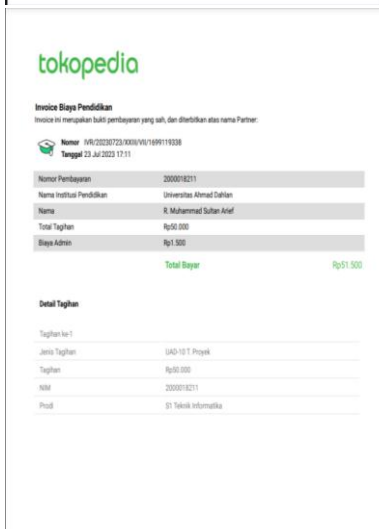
tokopedia

Invoice Biaya Pendidikan
Invoice ini merupakan bukti pembayaran yang sah, dan diterbitkan atas nama Partner:

Nomor IVR/20230723/XXIII/VII/1699119338
Tanggal 23 Jul 2023 17:11

| | |
|---|---|
| Nomor Pembayaran | 2000018211 |
| Nama Institusi Pendidikan | Universitas Ahmad Dahlan |
| Nama | R. Muhammad Sultan Arief |
| Total Tagihan | Rp50.000 |
| Biaya Admin | Rp1.500 |

Total Bayar Rp51.500

Detail Tagihan

| | |
|---|---|
| Tagihan ke-1 | |
| Jenis Tagihan | UAD-10 T. Proyek |
| Tagihan | Rp50.000 |
| NIM | 2000018211 |
| Prodi | S1 Teknik Informatika |